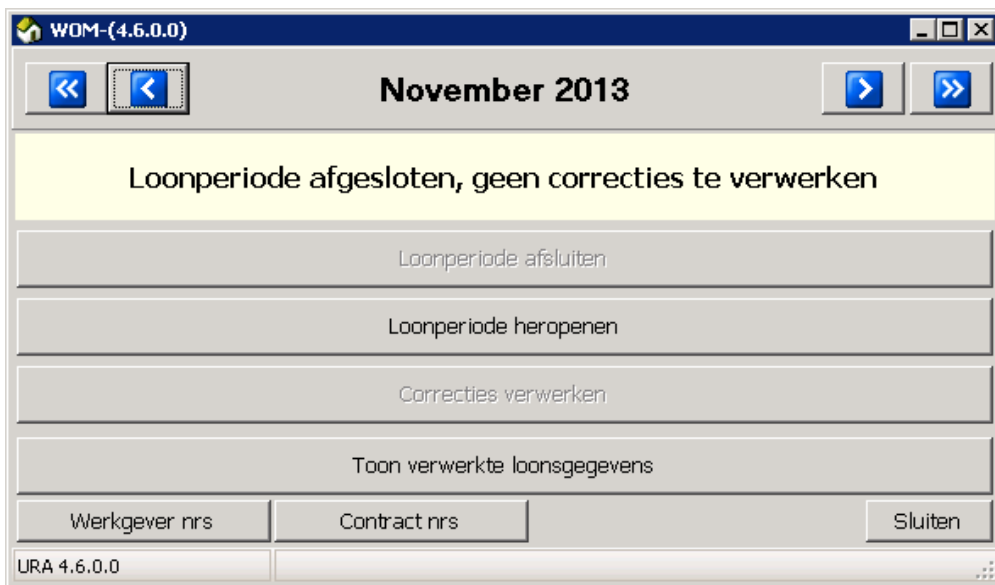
WOM-(4.6.0.0)

November 2013

Loonperiode afgesloten, geen correcties te verwerken

Loonperiode afsluiten

Loonperiode heropenen

Correcties verwerken

Toon verwerkte loonsgegevens

Werkgever nrs

Contract nrs

Sluiten

URA 4.6.0.0